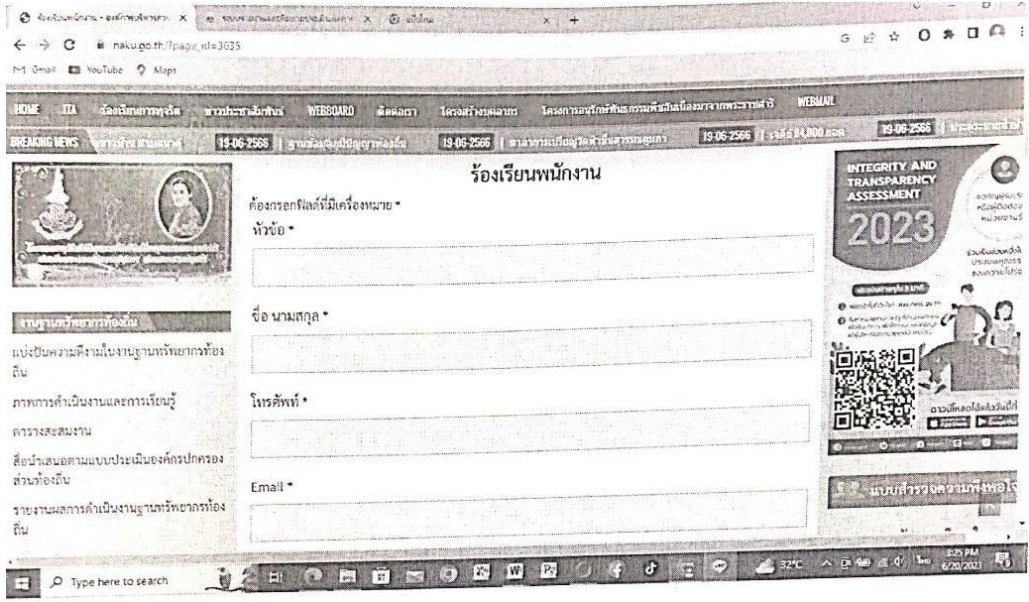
naku.go.th/?page_id=3635

Gmail YouTube Maps

HOME ITA ข้อมูลพื้นฐาน ข่าวประชาสัมพันธ์ WEBBOARD ติดต่อเรา โครงสร้างบุคลากร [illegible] WEBMAIL

BREAKING NEWS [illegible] 19-06-2566 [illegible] 19-06-2566 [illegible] 19-06-2566 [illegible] 19-06-2566 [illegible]

ร้องเรียนพนักงาน

ต้องกรอกฟิลด์ที่มีเครื่องหมาย *

หัวข้อ *

ชื่อ นามสกุล *

โทรศัพท์ *

Email *

งานฐานทรัพยากรท้องถิ่น

แบ่งปันความดีงามในงานฐานทรัพยากรท้องถิ่น

ภาพการดำเนินงานและการเรียนรู้

ตารางสะสมงาน

สื่อนำเสนอตามแบบประเมินองค์กรปกครองส่วนท้องถิ่น

รายงานผลการดำเนินงานฐานทรัพยากรท้องถิ่น

INTEGRITY AND TRANSPARENCY ASSESSMENT 2023

แบบสำรวจความพึงพอใจ

Type here to search

32°C

3:25 PM 6/20/2023